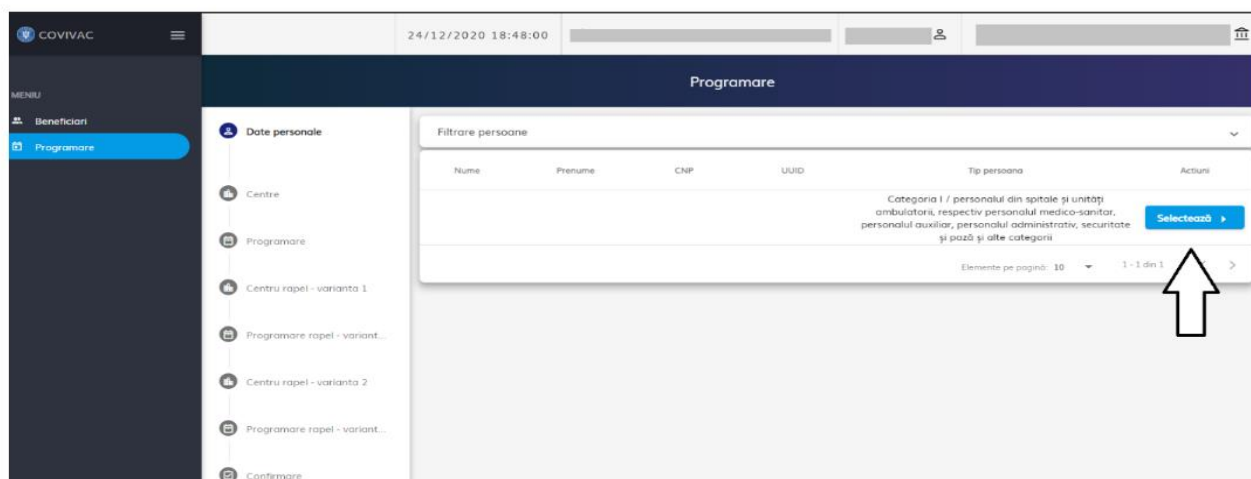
COVIVAC

24/12/2020 18:48:00

MENIU

Beneficiari

Programare

Programare

Date personale

Centre

Programare

Centru rapel - varianta 1

Programare rapel - variant...

Centru rapel - varianta 2

Programare rapel - variant...

Confirmare

Filtrare persoane

| Nume | Prenume | CNP | UUID | Tip persoana | Actiuni |
|---|---|---|---|---|---|
| | | | | Categoria I / personalul din spitale şi unităţi ambulatorii, respectiv personalul medico-sanitar, personalul auxiliar, personalul administrativ, securitate şi pază şi alte categorii | Selectează |

Elemente pe pagină: 10

1 - 1 din 1